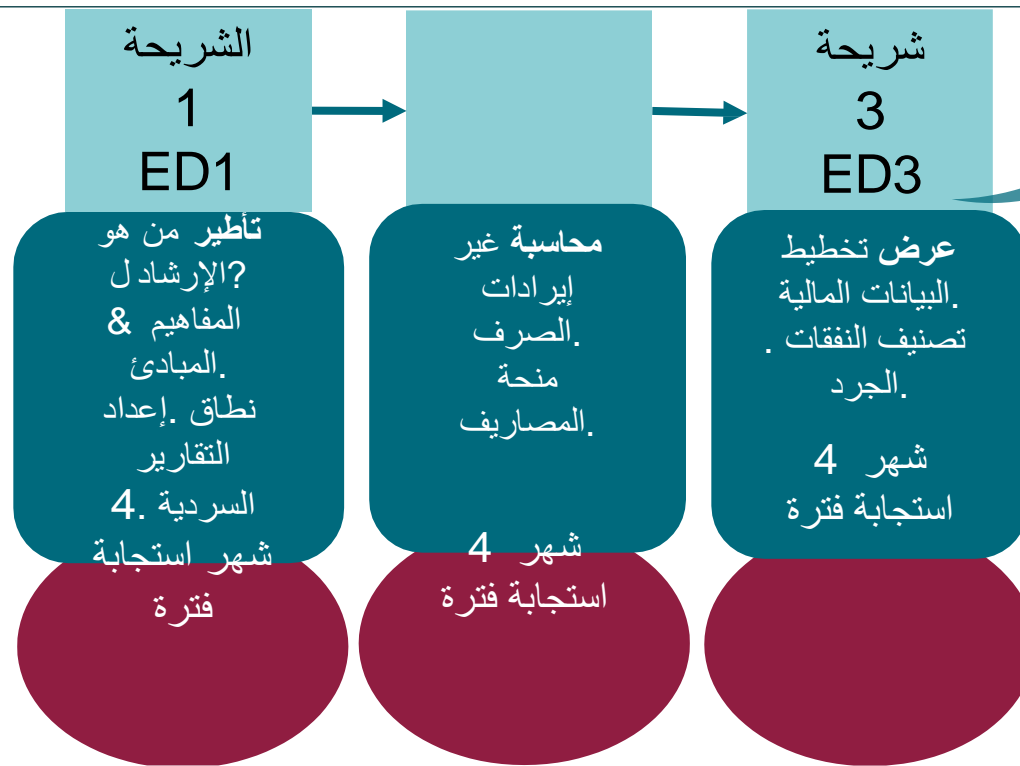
الشريحة
1
ED1

تأطير من هو
?الإرشاد ل
المفاهيم &
.المبادئ
نطاق .إعداد
التقارير
السردية .4
شهر استجابة
فترة

محاسبة غير
إيرادات
.الصرف
منحة
.المصاريف

شهر 4
استجابة فترة

شريحة
3
ED3

عرض تخطيط
.البيانات المالية
تصنيف النفقات .
.الجرد

شهر 4
استجابة فترة